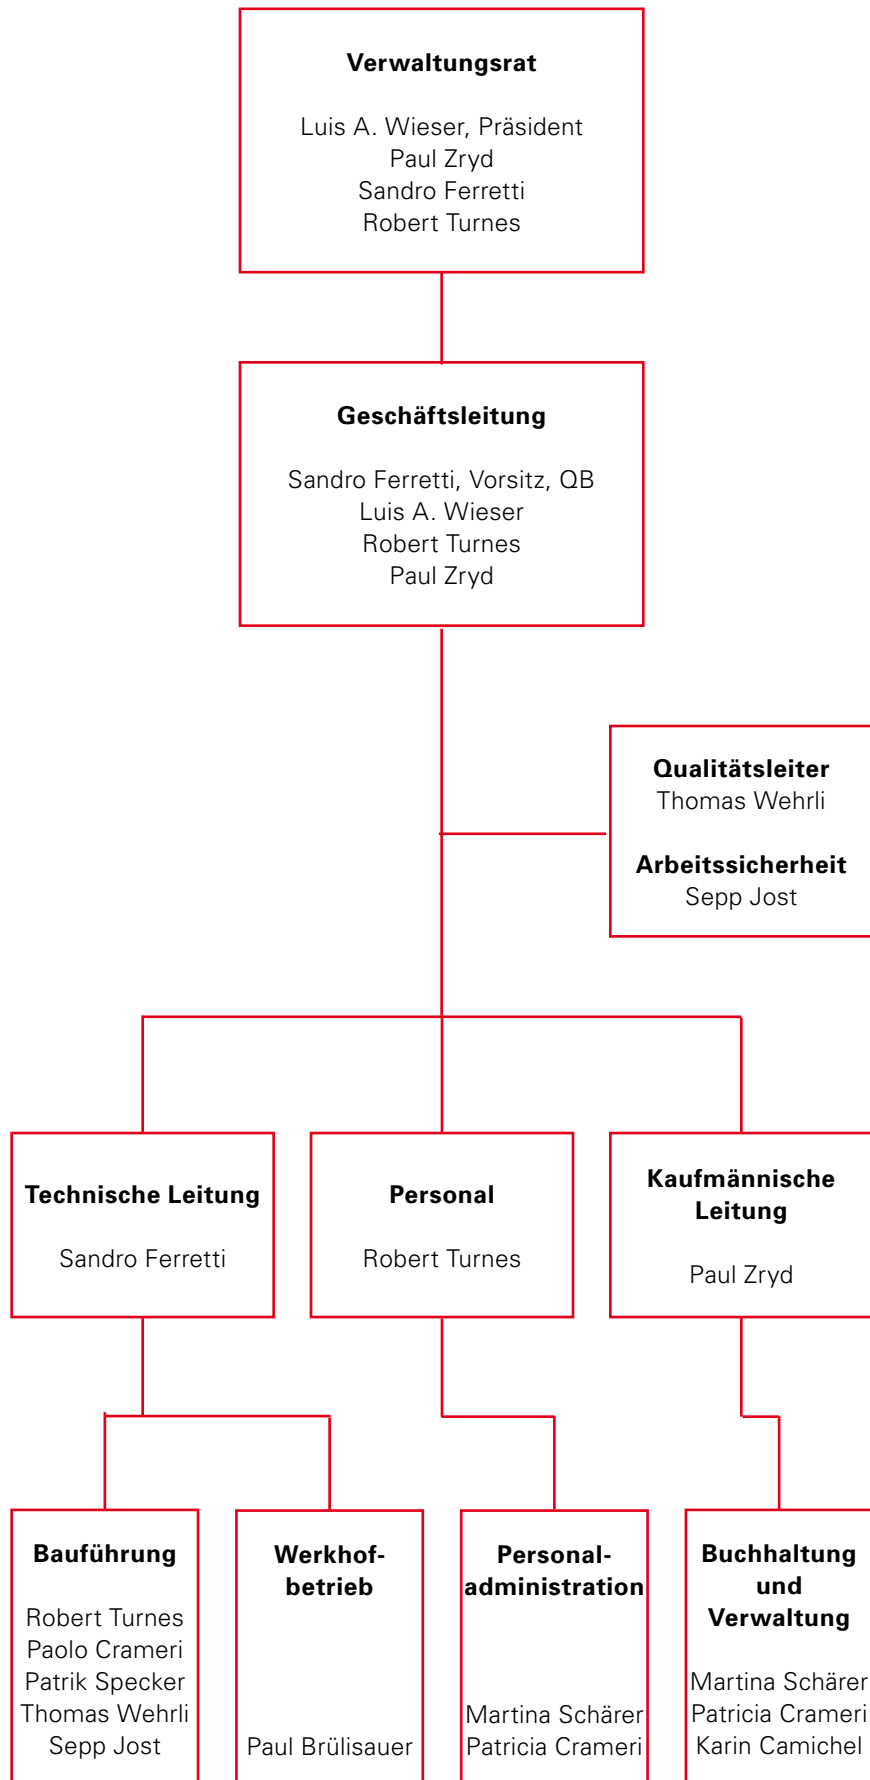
**Verwaltungsrat**

Luis A. Wieser, Präsident
Paul Zryd
Sandro Ferretti
Robert Turnes

**Geschäftsleitung**

Sandro Ferretti, Vorsitz, QB
Luis A. Wieser
Robert Turnes
Paul Zryd

**Qualitätsleiter**
Thomas Wehrli

**Arbeitssicherheit**
Sepp Jost

**Technische Leitung**

Sandro Ferretti

**Personal**

Robert Turnes

**Kaufmännische Leitung**

Paul Zryd

**Bauführung**

Robert Turnes
Paolo Crameri
Patrik Specker
Thomas Wehrli
Sepp Jost

**Werkhofbetrieb**

Paul Brülisauer

**Personaladministration**

Martina Schärer
Patricia Crameri

**Buchhaltung und Verwaltung**

Martina Schärer
Patricia Crameri
Karin Camichel